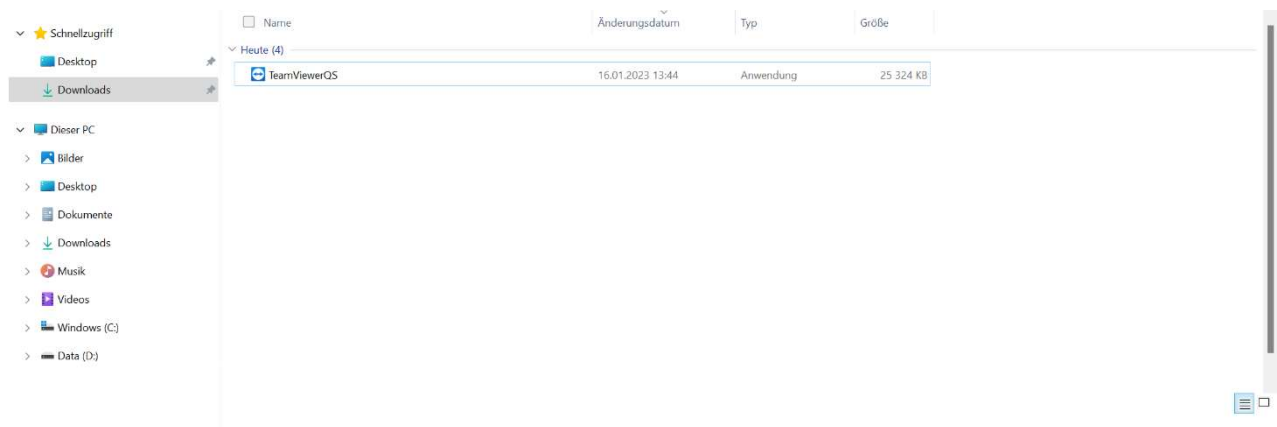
Schnellzugriff
Desktop
Downloads
Dieser PC
Bilder
Desktop
Dokumente
Downloads
Musik
Videos
Windows (C:)
Data (D:)

| Name | Änderungsdatum | Typ | Größe |
|---|---|---|---|
| Heute (4) | | | |
| TeamViewerQS | 16.01.2023 13:44 | Anwendung | 25 324 KB |